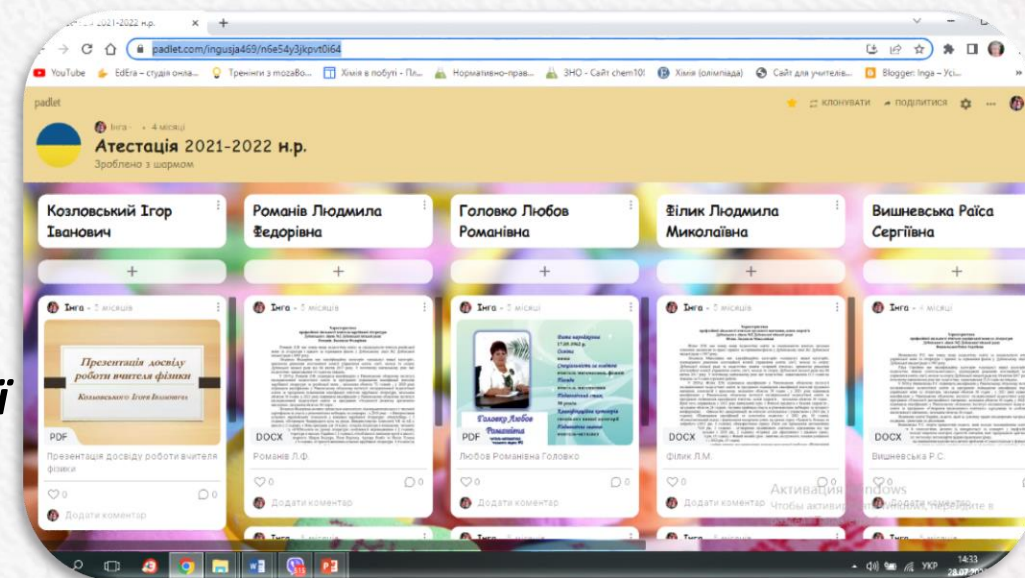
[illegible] 2021-2022 н.р.

padlet.com/ingusja469/n6e54y3jkpvt0i64

YouTube  EdEra – студія онла...  Тренінги з mozaBo...  Хімія в побуті - Пл...  Нормативно-прав...  ЗНО - Сайт chem10(  Хімія (олімпіада)  Сайт для учителів...  Blogger: Inga – Ус...

padlet

КЛОНУВАТИ  ПОДІЛИТИСЯ

Інга · 4 місяці

Атестація 2021-2022 н.р.

Зроблено з шармом

Козловський Ігор Іванович

Романів Людмила Федорівна

Головко Любов Романівна

Філик Людмила Миколаївна

Вишневська Раїса Сергіївна

Інга · 5 місяців

Презентація досвіду роботи вчителя фізики

Козловського Ігоря Івановича

PDF

Презентація досвіду роботи вчителя фізики

0

Додати коментар

Інга · 5 місяців

DOCX

Романів Л.Ф.

0

0

Додати коментар

Інга · 5 місяців

Головко Любов Романівна

PDF

Любов Романівна Головко

0

0

Додати коментар

Інга · 5 місяців

DOCX

Філик Л.М.

0

Додати коментар

Інга · 4 місяці

DOCX

Вишневська Р.С.

0

Активація Windows

Чтобы активировать Windows, перейдите в

14:33

УКР